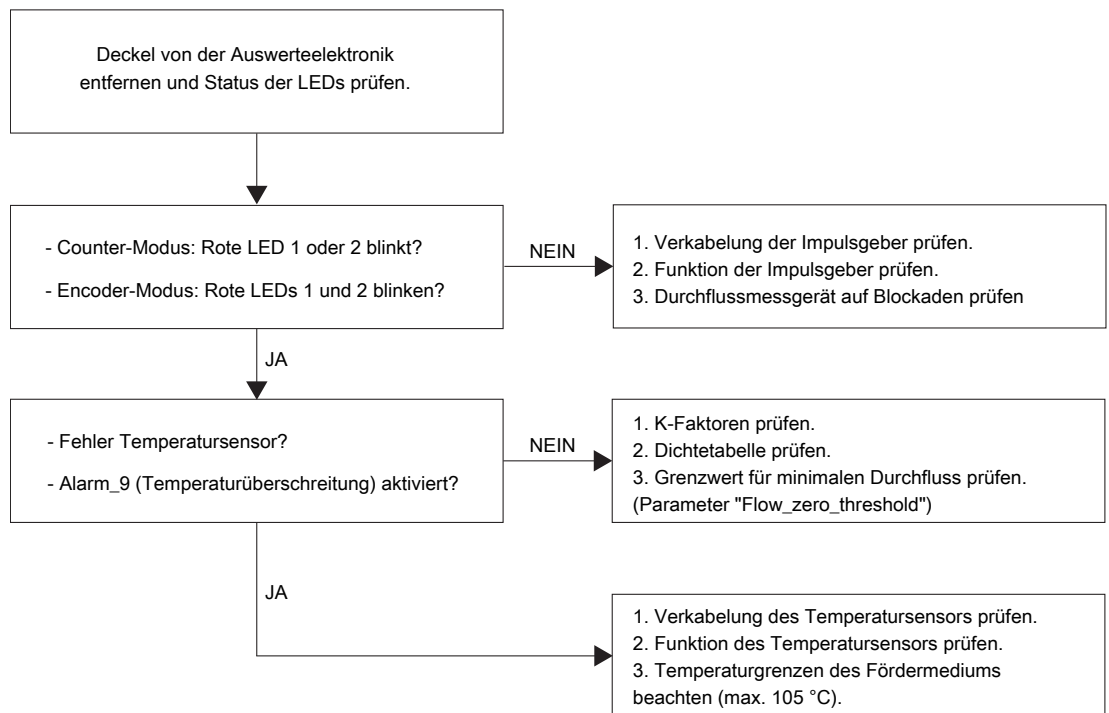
Deckel von der Auswerteelektronik entfernen und Status der LEDs prüfen.

- Counter-Modus: Rote LED 1 oder 2 blinkt?

- Encoder-Modus: Rote LEDs 1 und 2 blinken?

NEIN

1. Verkabelung der Impulsgeber prüfen.
2. Funktion der Impulsgeber prüfen.
3. Durchflussmessgerät auf Blockaden prüfen

JA

- Fehler Temperatursensor?

- Alarm_9 (Temperaturüberschreitung) aktiviert?

NEIN

1. K-Faktoren prüfen.
2. Dichtetabelle prüfen.
3. Grenzwert für minimalen Durchfluss prüfen. (Parameter "Flow_zero_threshold")

JA

1. Verkabelung des Temperatursensors prüfen.
2. Funktion des Temperatursensors prüfen.
3. Temperaturgrenzen des Fördermediums beachten (max. 105 °C).